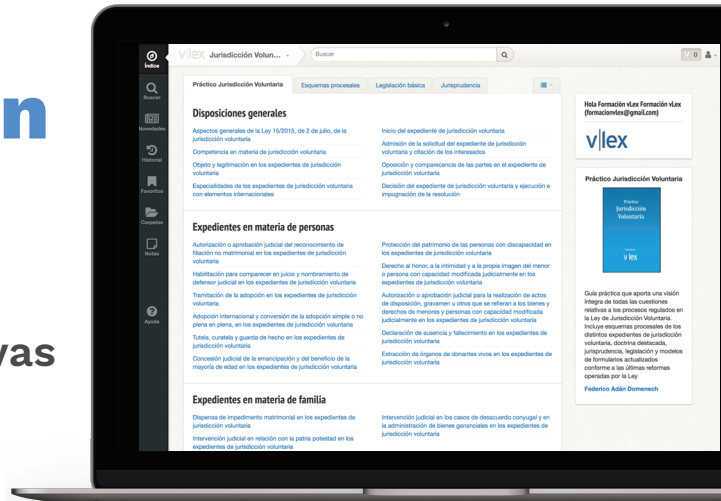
n

vas

Índice
Buscar
Novedades
Historial
Favoritos
Carpetas
Notas
Ayuda

vlex Jurisdicción Volun...
Buscar

Práctico Jurisdicción Voluntaria | Esquemas procesales | Legislación básica | Jurisprudencia

Disposiciones generales

Aspectos generales de la Ley 15/2015, de 2 de julio, de la jurisdicción voluntaria

Competencia en materia de jurisdicción voluntaria

Objeto y legitimación en los expedientes de jurisdicción voluntaria

Especialidades de los expedientes de jurisdicción voluntaria con elementos internacionales

Inicio del expediente de jurisdicción voluntaria

Admisión de la solicitud del expediente de jurisdicción voluntaria y citación de los interesados

Oposición y comparecencia de las partes en el expediente de jurisdicción voluntaria

Decisión del expediente de jurisdicción voluntaria y ejecución e impugnación de la resolución

Expedientes en materia de personas

Autorización o aprobación judicial del reconocimiento de filiación no matrimonial en los expedientes de jurisdicción voluntaria

Habilitación para comparecer en juicio y nombramiento de defensor judicial en los expedientes de jurisdicción voluntaria

Tramitación de la adopción en los expedientes de jurisdicción voluntaria

Adopción internacional y conversión de la adopción simple o no plena en plena, en los expedientes de jurisdicción voluntaria

Tutela, curatela y guarda de hecho en los expedientes de jurisdicción voluntaria

Concesión judicial de la emancipación y del beneficio de la mayoría de edad en los expedientes de jurisdicción voluntaria

Protección del patrimonio de las personas con discapacidad en los expedientes de jurisdicción voluntaria

Derecho al honor, a la intimidad y a la propia imagen del menor o persona con capacidad modificada judicialmente en los expedientes de jurisdicción voluntaria

Autorización o aprobación judicial para la realización de actos de disposición, gravamen u otros que se refieran a los bienes y derechos de menores y personas con capacidad modificada judicialmente en los expedientes de jurisdicción voluntaria

Declaración de ausencia y fallecimiento en los expedientes de jurisdicción voluntaria

Extracción de órganos de donantes vivos en los expedientes de jurisdicción voluntaria

Expedientes en materia de familia

Dispensa de impedimento matrimonial en los expedientes de jurisdicción voluntaria

Intervención judicial en relación con la patria potestad en los expedientes de jurisdicción voluntaria

Intervención judicial en los casos de desacuerdo conyugal y en la administración de bienes gananciales en los expedientes de jurisdicción voluntaria

Hola Formación vLex Formación vLex (formacionvlex@gmail.com)

vlex

Práctico Jurisdicción Voluntaria

Práctico Jurisdicción Voluntaria
vlex

Guía práctica que aporta una visión íntegra de todas las cuestiones relativas a los procesos regulados en la Ley de Jurisdicción Voluntaria. Incluye esquemas procesales de los distintos expedientes de jurisdicción voluntaria, doctrina destacada, jurisprudencia, legislación y modelos de formularios actualizados conforme a las últimas reformas operadas por la Ley

Federico Adán Domenech